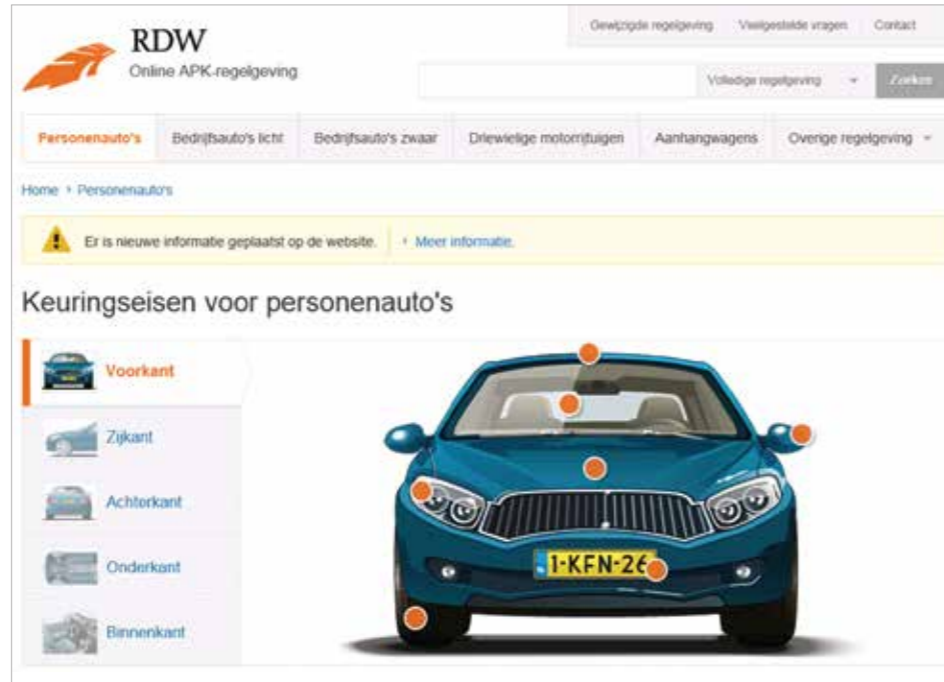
RDW
Online APK-regelgeving

Gewijzigde regelgeving | Veelgestelde vragen | Contact

Volledige regelgeving | Zoeken

Personenauto's | Bedrijfsauto's licht | Bedrijfsauto's zwaar | Driewielige motorrijtuigen | Aanhangwagens | Overige regelgeving

Home › Personenauto's

Er is nieuwe informatie geplaatst op de website. › Meer informatie.

Keuringseisen voor personenauto's

Voorkant
Zijkant
Achterkant
Onderkant
Binnenkant

1-KFN-26